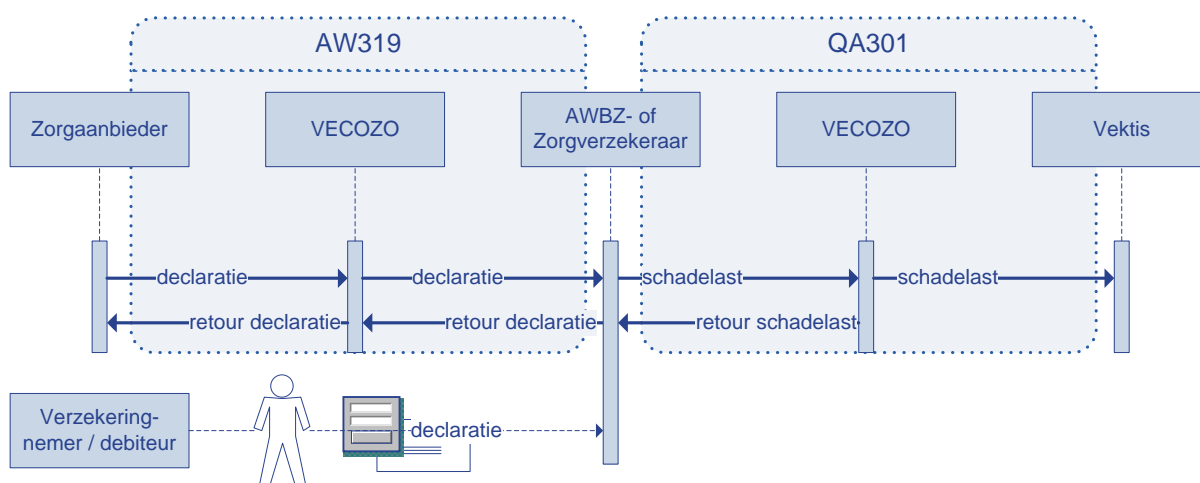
AW319

QA301

Zorgaanbieder

VECOZO

AWBZ- of Zorgverzekeraar

VECOZO

Vektis

declaratie

declaratie

schadelast

schadelast

retour declaratie

retour declaratie

retour schadelast

Verzekering-nemer / debiteur

declaratie